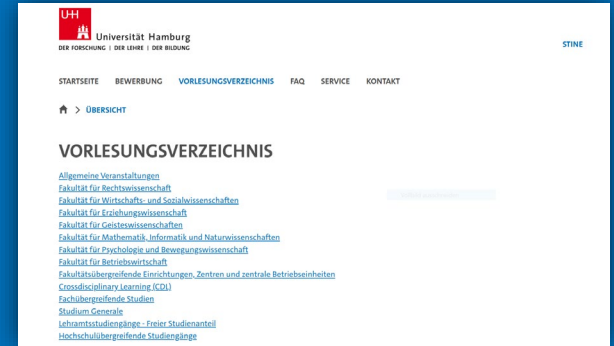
UHH

Universität Hamburg
DER FORSCHUNG | DER LEHRE | DER BILDUNG

STINE

STARTSEITE BEWERBUNG VORLESUNGSVERZEICHNIS FAQ SERVICE KONTAKT

> ÜBERSICHT

VORLESUNGSVERZEICHNIS

Allgemeine Veranstaltungen
Fakultät für Rechtswissenschaft
Fakultät für Wirtschafts- und Sozialwissenschaften
Fakultät für Erziehungswissenschaft
Fakultät für Geisteswissenschaften
Fakultät für Mathematik, Informatik und Naturwissenschaften
Fakultät für Psychologie und Bewegungswissenschaft
Fakultät für Betriebswirtschaft
Fakultätsübergreifende Einrichtungen, Zentren und zentrale Betriebseinheiten
Crossdisciplinary Learning (CDL)
Fachübergreifende Studien
Studium Generale
Lehramtsstudiengänge - Freier Studienanteil
Hochschulübergreifende Studiengänge